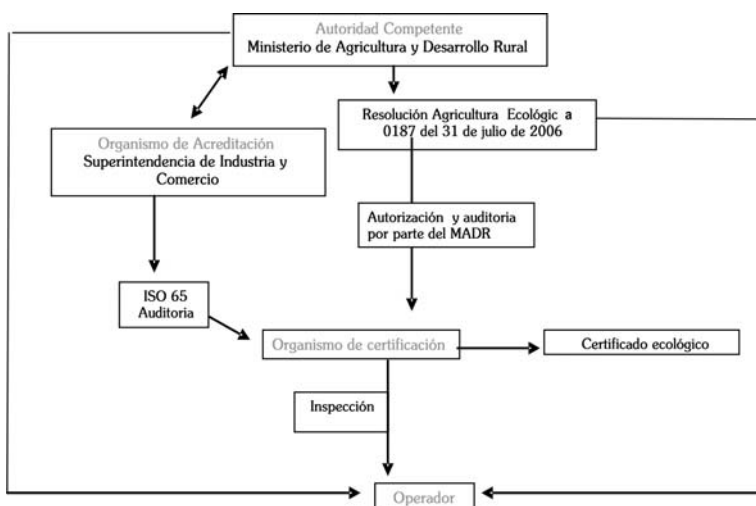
Autoridad Competente
Ministerio de Agricultura y Desarrollo Rural

Resolución Agricultura Ecológic a 0187 del 31 de julio de 2006

Organismo de Acreditación
Superintendencia de Industria y Comercio

Autorización y auditoria por parte del MADR

ISO 65
Auditoria

Organismo de certificación

Certificado ecológico

Inspección

Operador